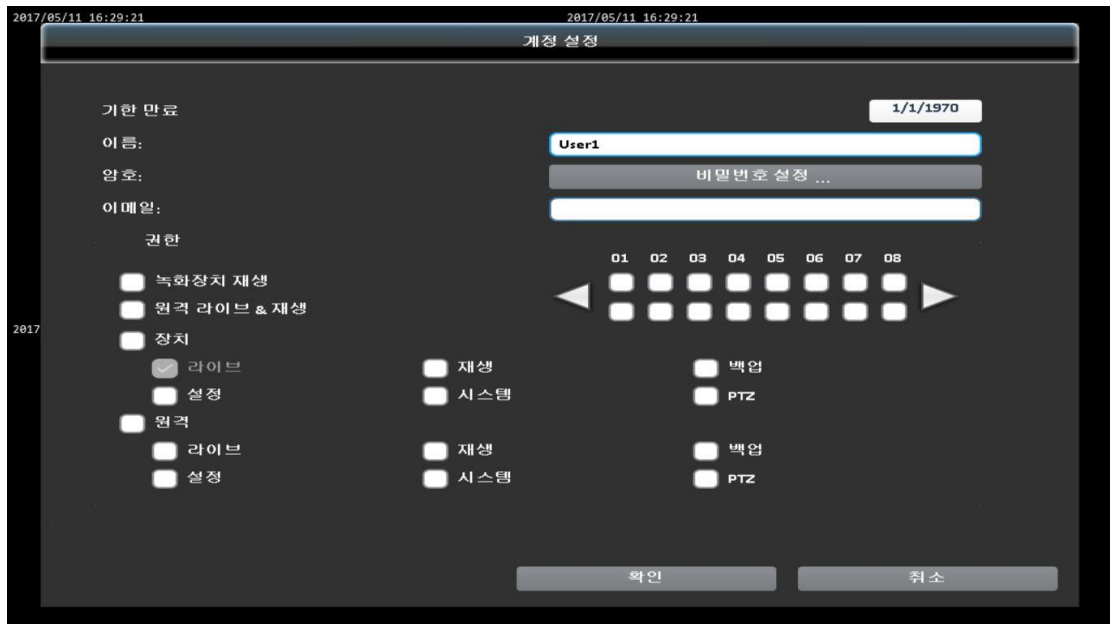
2017/05/11 16:29:21

2017/05/11 16:29:21

계정 설정

기한 만료

1/1/1970

이름:

User1

암호:

비밀번호설정 ...

이메일:

권한

01 02 03 04 05 06 07 08

녹화장치 재생

원격 라이브 & 재생

2017

장치

라이브

재생

백업

설정

시스템

PTZ

원격

라이브

재생

백업

설정

시스템

PTZ

확인

취소